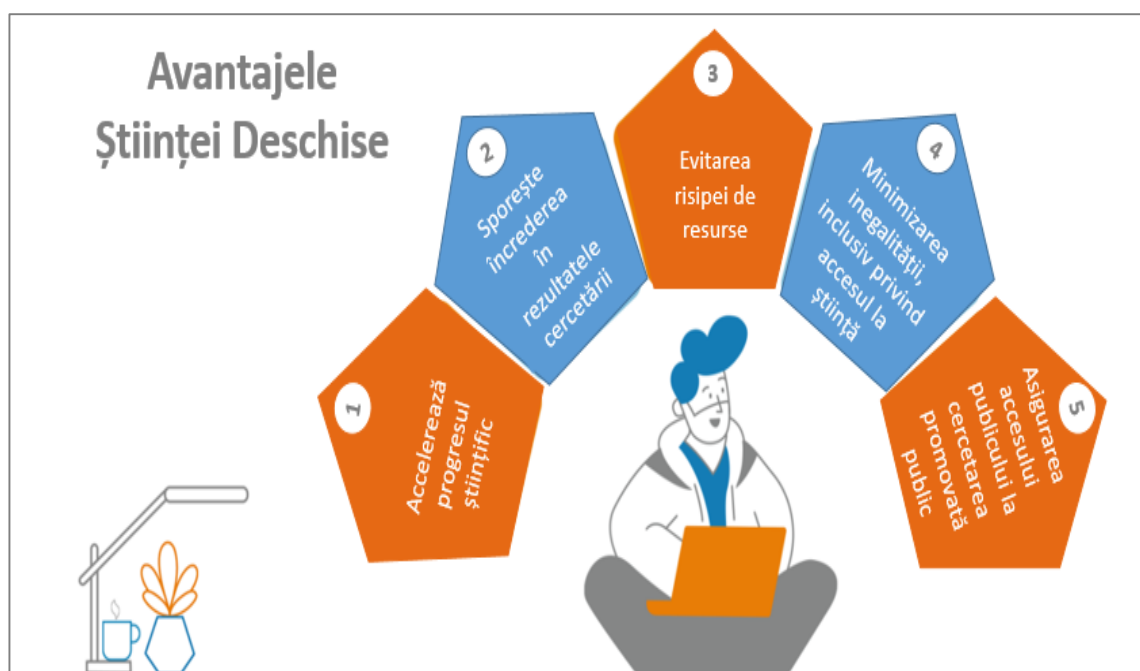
Avantajele Științei Deschise

1
Accelerează progresul științific

2
Sporește încrederea în rezultatele cercetării

3
Evitarea risipei de resurse

4
Minimizarea inegalității, inclusiv privind accesul la știință

5
Asigurarea accesului publicului la cercetarea promovată public